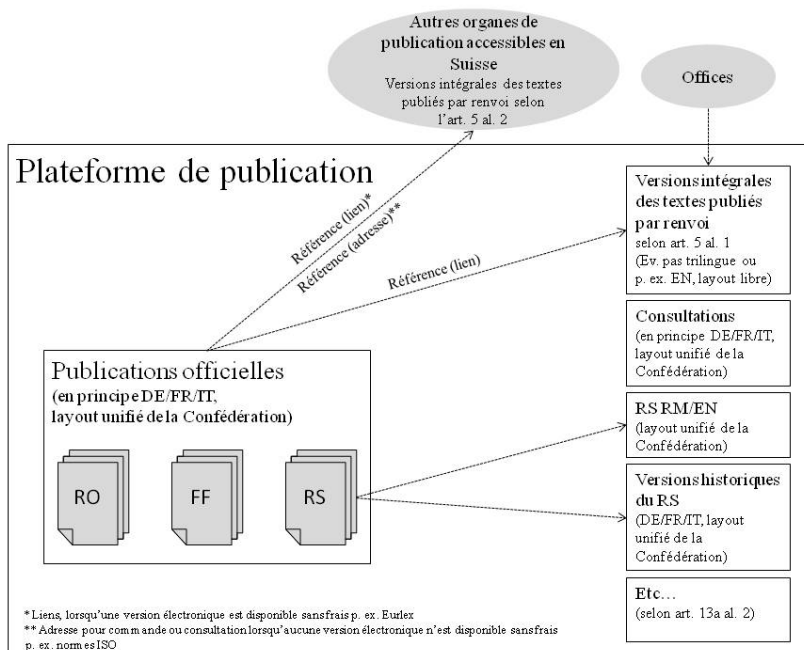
Autres organes de publication accessibles en Suisse
Versions intégrales des textes publiés par renvoi selon l'art. 5 al. 2

Offices

Plateforme de publication

Référence (lien)*

Référence (adresse)**

Référence (lien)

Versions intégrales des textes publiés par renvoi
selon art. 5 al. 1
(Ev. pas trilingue ou p. ex. EN, layout libre)

Consultations
(en principe DE/FR/IT, layout unifié de la Confédération)

Publications officielles
(en principe DE/FR/IT, layout unifié de la Confédération)

RO

FF

RS

RS RM/EN
(layout unifié de la Confédération)

Versions historiques du RS
(DE/FR/IT, layout unifié de la Confédération)

Etc…
(selon art. 13a al. 2)

* Liens, lorsqu'une version électronique est disponible sans frais p. ex. Eurlex
** Adresse pour commande ou consultation lorsqu'aucune version électronique n'est disponible sans frais p. ex. normes ISO